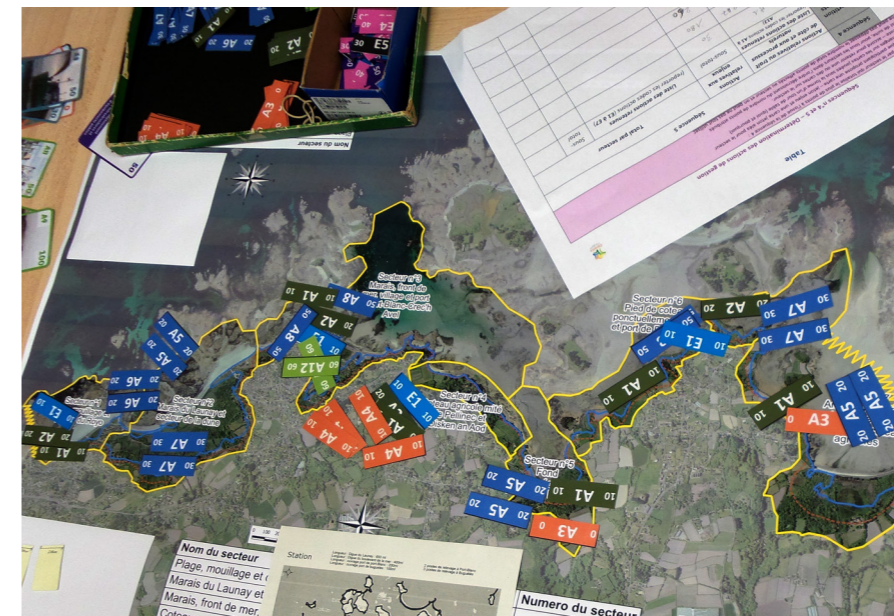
A5
A6
A1
A2
A6
E4
30
E5
A3
Nom du secteur
80
100
Table
Séquences n°4 et 5 – Détermination des actions de gestion
Séquence 5
Total par secteur
Liste des actions retenues (reporter les codes actions (E3 à E7))
Actions retenues aux enjeux
Actions retenues au trait de côte
Secteur n°3
Marais, front de mer, village et port de Beg-Creach Avel
A8
A1
A2
A8
A1
A12
A5
A6
A6
E1
A2
A1
A7
A7
Secteur n°2
Marais du Launay et ...
Secteur n°4
... agricole mité ... Pellinec ... Lesken an Aod
A4
A4
E1
A4
Secteur n°5
Fond ...
A5
A1
A5
A3
Secteur n°6
Pied de coteau ponctuellement ... et port de ...
A2
A7
E1
A7
A1
A1
A3
A5
A5
Nom du secteur
Plage, mouillage et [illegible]
Marais du Launay et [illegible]
Marais, front de mer, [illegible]
Station
Numero du secteur